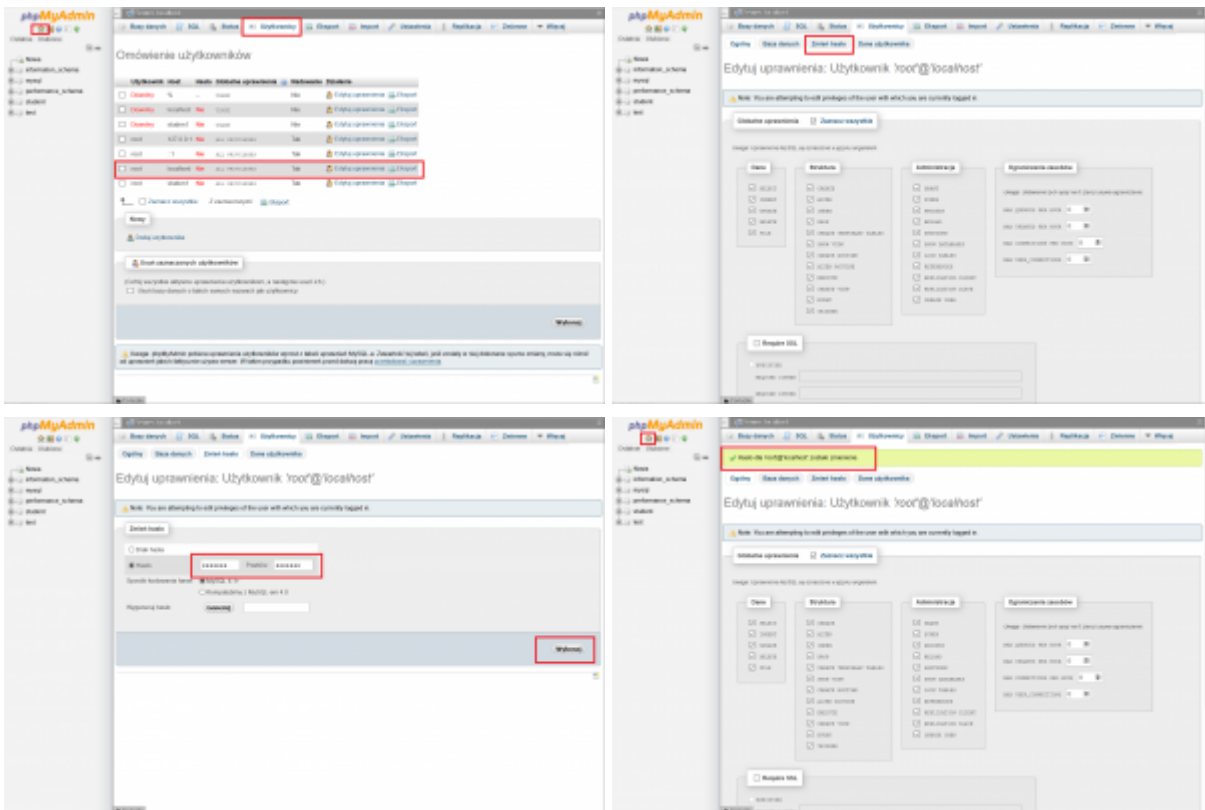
phpMyAdmin

Ostatnie Ulubione

Nowa
information_schema
mysql
performance_schema
student
test

Bazy danych SQL Status Użytkownicy Eksport Import Ustawienia Replikacja Zmienne Więcej

Omówienie użytkowników

| | Użytkownik | Host | Hasło | Globalne uprawnienia | Nadawanie | Działanie |
|---|---|---|---|---|---|---|
| | Dowolny | % | -- | USAGE | Nie | Edytuj uprawnienia Eksport |
| | Dowolny | localhost | Nie | USAGE | Nie | Edytuj uprawnienia Eksport |
| | Dowolny | student | Nie | USAGE | Nie | Edytuj uprawnienia Eksport |
| | root | 127.0.0.1 | Nie | ALL PRIVILEGES | Tak | Edytuj uprawnienia Eksport |
| | root | ::1 | Nie | ALL PRIVILEGES | Tak | Edytuj uprawnienia Eksport |
| | root | localhost | Nie | ALL PRIVILEGES | Tak | Edytuj uprawnienia Eksport |
| | root | student | Nie | ALL PRIVILEGES | Tak | Edytuj uprawnienia Eksport |

Zaznacz wszystkie Zaznaczone: Eksport

Nowy

Dodaj użytkownika

Usuń zaznaczonych użytkowników

Wykonaj

Ogólny Baza danych Zmień hasło Zaloguj informacje

Edytuj uprawnienia: Użytkownik 'root'@'localhost'

Note: You are attempting to edit privileges of the user with which you are currently logged in.

Globalne uprawnienia Zaznacz wszystkie

Dane Struktura Administracja Ograniczenia zasobów

Wymaga SSL

Zmień hasło

Brak hasła

Hasło: ****** Powtórz: ******

Wygeneruj hasło Generuj

Wykonaj

Hasło dla 'root'@'localhost' zostało zmienione.

Edytuj uprawnienia: Użytkownik 'root'@'localhost'

Note: You are attempting to edit privileges of the user with which you are currently logged in.

Globalne uprawnienia Zaznacz wszystkie

Dane Struktura Administracja Ograniczenia zasobów

Wymaga SSL